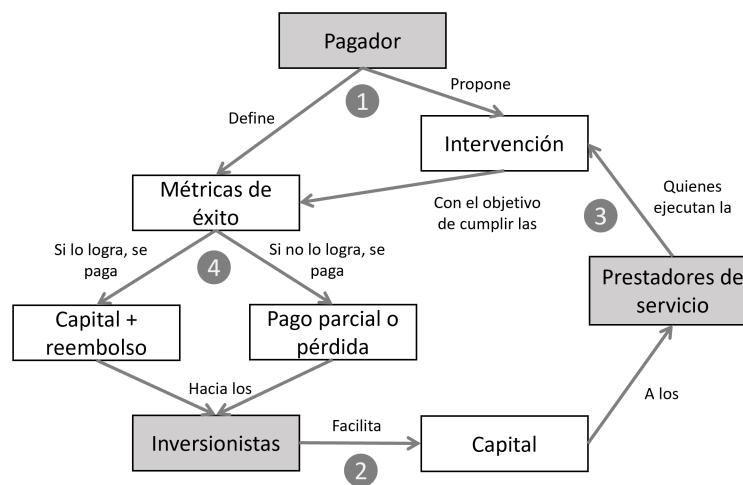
Pagador

1

Define

Propone

Intervención

Métricas de éxito

Con el objetivo de cumplir las

3

Quienes ejecutan la

Si lo logra, se paga

4

Si no lo logra, se paga

Prestadores de servicio

Capital + reembolso

Pago parcial o pérdida

Hacia los

A los

Inversionistas

Facilita

Capital

2